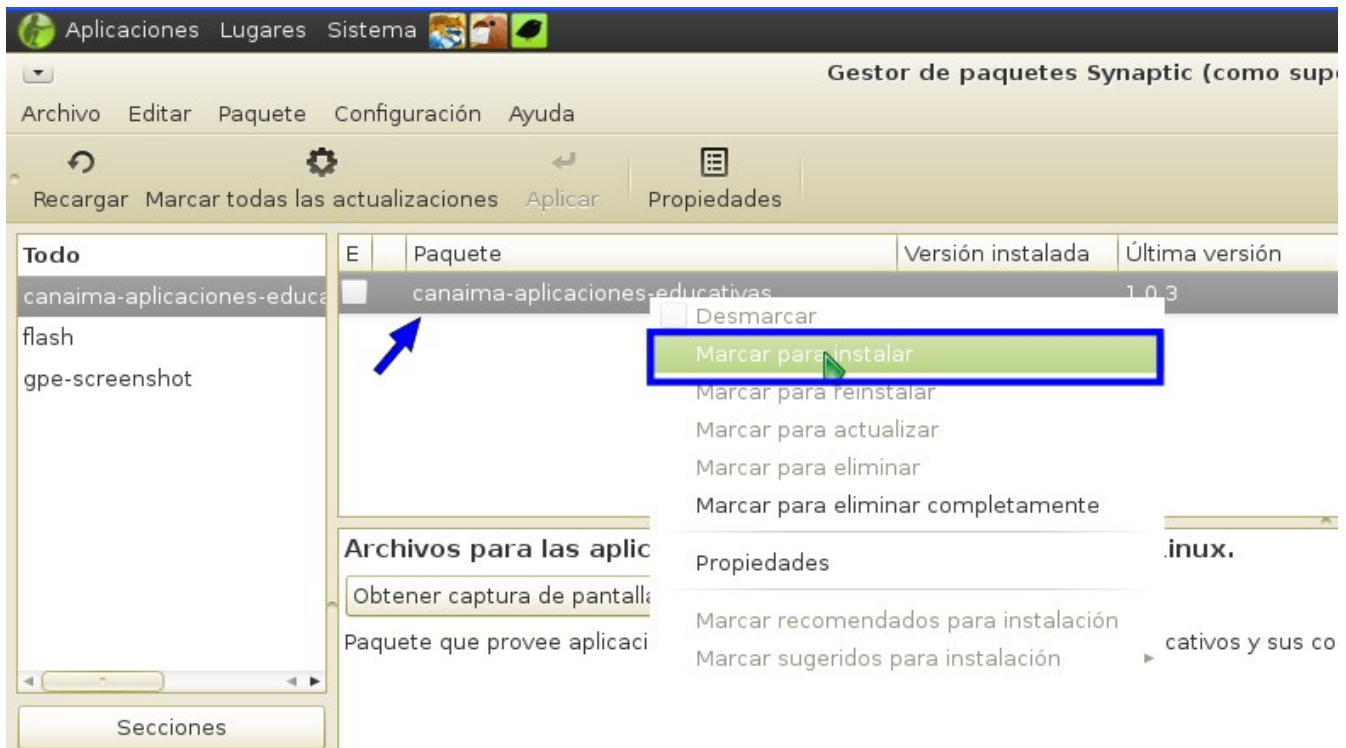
Aplicaciones Lugares Sistema

Gestor de paquetes Synaptic (como sup

Archivo Editar Paquete Configuración Ayuda

Recargar Marcar todas las actualizaciones Aplicar Propiedades

Todo
canaima-aplicaciones-educa
flash
gpe-screenshot

Secciones

| E | | Paquete | Versión instalada | Última versión |
|---|---|---|---|---|
| | | canaima-aplicaciones-educativas | | 1.0.3 |

Desmarcar
Marcar para instalar
Marcar para reinstalar
Marcar para actualizar
Marcar para eliminar
Marcar para eliminar completamente
Propiedades
Marcar recomendados para instalación
Marcar sugeridos para instalación

Archivos para las aplic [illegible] inux.

Obtener captura de pantalla

Paquete que provee aplicaci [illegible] cativos y sus co